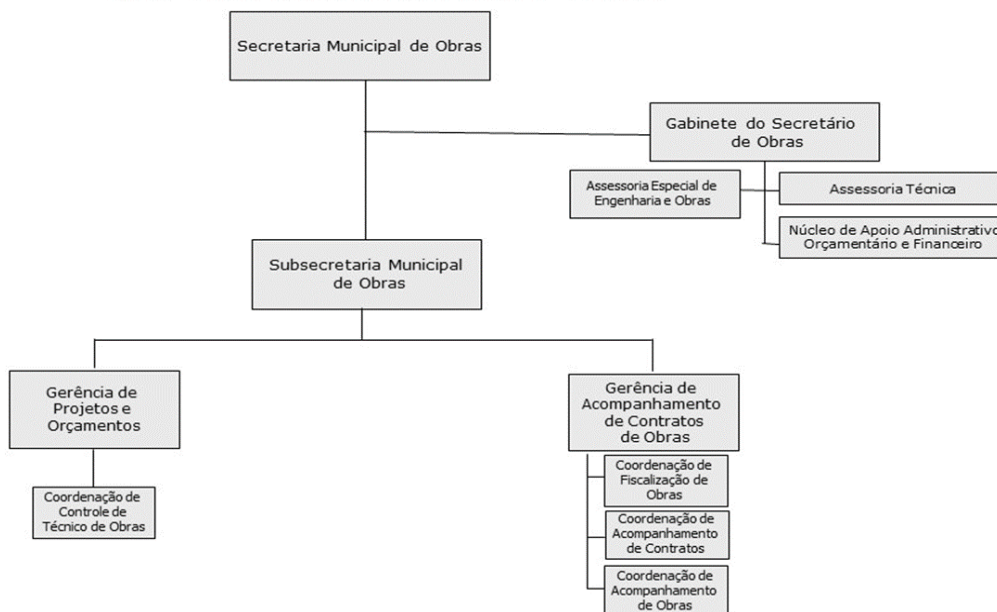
Secretaria Municipal de Obras

Gabinete do Secretário de Obras

Assessoria Especial de Engenharia e Obras

Assessoria Técnica

Núcleo de Apoio Administrativo Orçamentário e Financeiro

Subsecretaria Municipal de Obras

Gerência de Projetos e Orçamentos

Coordenação de Controle de Técnico de Obras

Gerência de Acompanhamento de Contratos de Obras

Coordenação de Fiscalização de Obras

Coordenação de Acompanhamento de Contratos

Coordenação de Acompanhamento de Obras